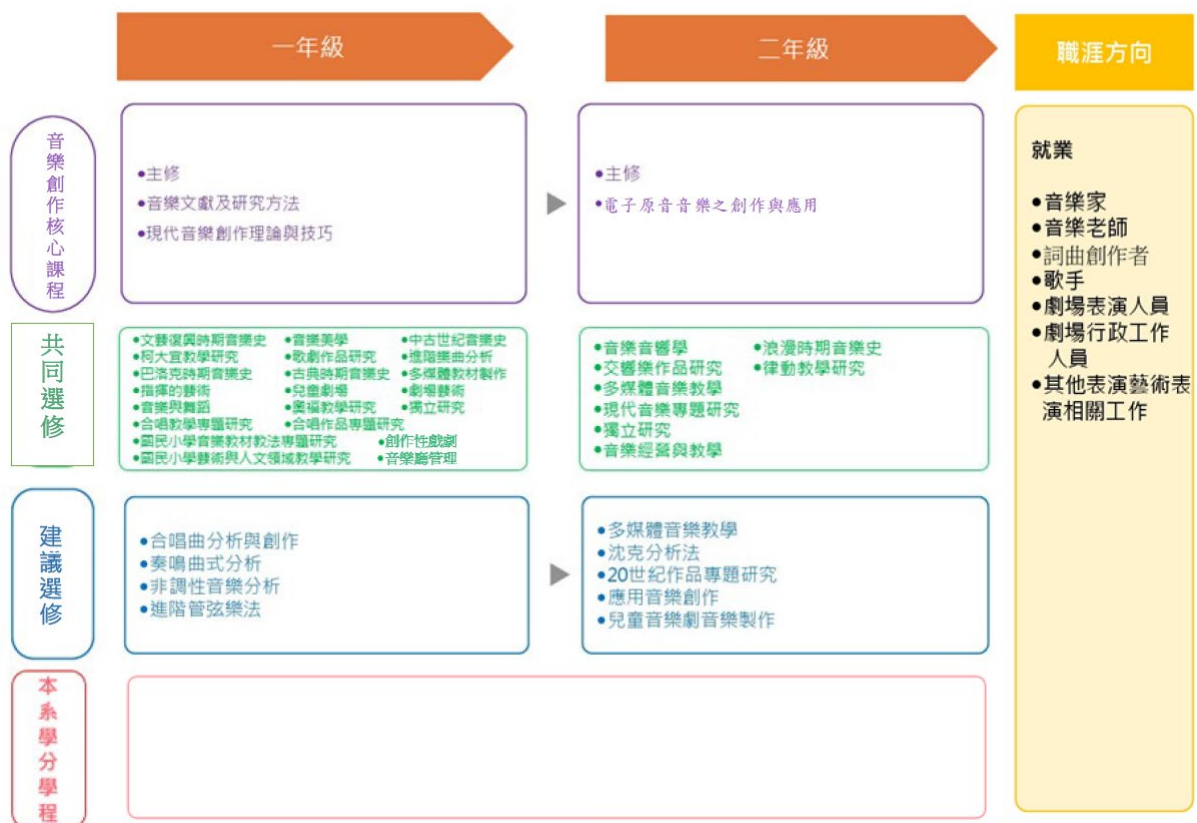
一年級

二年級

職涯方向

音樂創作核心課程

•主修
•音樂文獻及研究方法
•現代音樂創作理論與技巧

•主修
•電子原音音樂之創作與應用

共同選修

•文藝復興時期音樂史
•柯大宜教學研究
•巴洛克時期音樂史
•指揮的藝術
•音樂與舞蹈
•合唱教學專題研究
•國民小學音樂教材教法專題研究
•國民小學藝術與人文領域教學研究
•音樂美學
•歌劇作品研究
•古典時期音樂史
•兒童劇場
•奧福教學研究
•合唱作品專題研究
•中古世紀音樂史
•進階樂曲分析
•多媒體教材製作
•劇場藝術
•獨立研究
•創作性戲劇
•音樂廳管理

•音樂音響學
•交響樂作品研究
•多媒體音樂教學
•現代音樂專題研究
•獨立研究
•音樂經營與教學
•浪漫時期音樂史
•律動教學研究

建議選修

•合唱曲分析與創作
•奏鳴曲式分析
•非調性音樂分析
•進階管弦樂法

•多媒體音樂教學
•沈克分析法
•20世紀作品專題研究
•應用音樂創作
•兒童音樂劇音樂製作

本系學分學程

就業

•音樂家
•音樂老師
•詞曲創作者
•歌手
•劇場表演人員
•劇場行政工作人員
•其他表演藝術表演相關工作